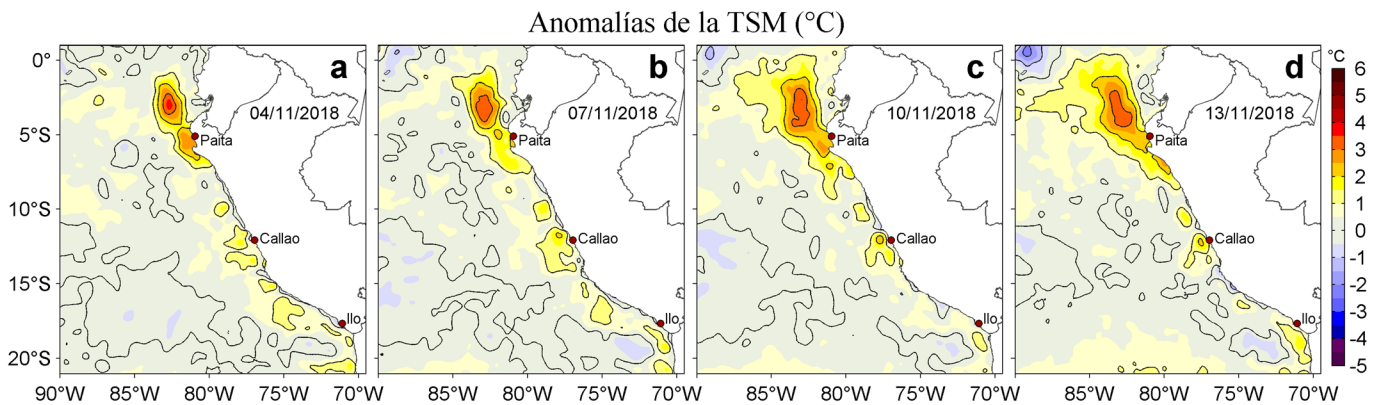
Anomalías de la TSM (°C)

0°
5°S
10°S
15°S
20°S

a
04/11/2018
Paita
Callao
Ilo
90°W 85°W 80°W 75°W 70°W

b
07/11/2018
Paita
Callao
Ilo
85°W 80°W 75°W 70°W

c
10/11/2018
Paita
Callao
Ilo
85°W 80°W 75°W 70°W

d
13/11/2018
Paita
Callao
Ilo
85°W 80°W 75°W 70°W

°C
6
5
4
3
2
1
0
-1
-2
-3
-4
-5